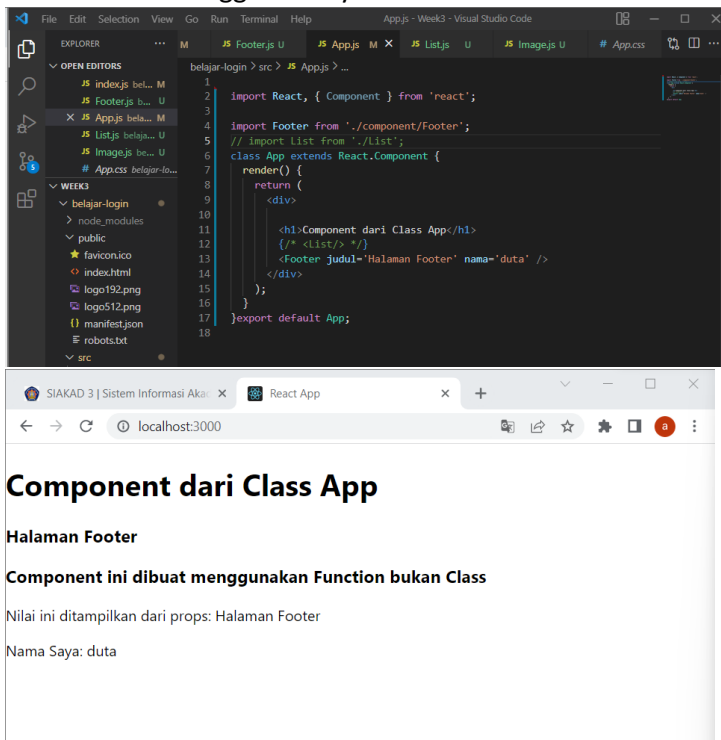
File Edit Selection View Go Run Terminal Help App.js - Week3 - Visual Studio Code

EXPLORER ···
M JS Footer.js U JS App.js M × JS List.js U JS Image.js U # App.css

OPEN EDITORS
JS index.js bel... M
JS Footer.js b... U
× JS App.js bela... M
JS List.js belaja... U
JS Image.js be... U
# App.css belajar-lo...
WEEK3
belajar-login
> node_modules
public
favicon.ico
index.html
logo192.png
logo512.png
manifest.json
robots.txt
src

belajar-login > src > JS App.js > ...

1
2 import React, { Component } from 'react';
3
4 import Footer from './component/Footer';
5 // import List from './List';
6 class App extends React.Component {
7 render() {
8 return (
9 <div>
10
11 <h1>Component dari Class App</h1>
12 {/* <List/> */}
13 <Footer judul='Halaman Footer' nama='duta' />
14 </div>
15 );
16 }
17 }export default App;
18

SIAKAD 3 | Sistem Informasi Aka × React App × +

localhost:3000

Component dari Class App

Halaman Footer

Component ini dibuat menggunakan Function bukan Class

Nilai ini ditampilkan dari props: Halaman Footer

Nama Saya: duta